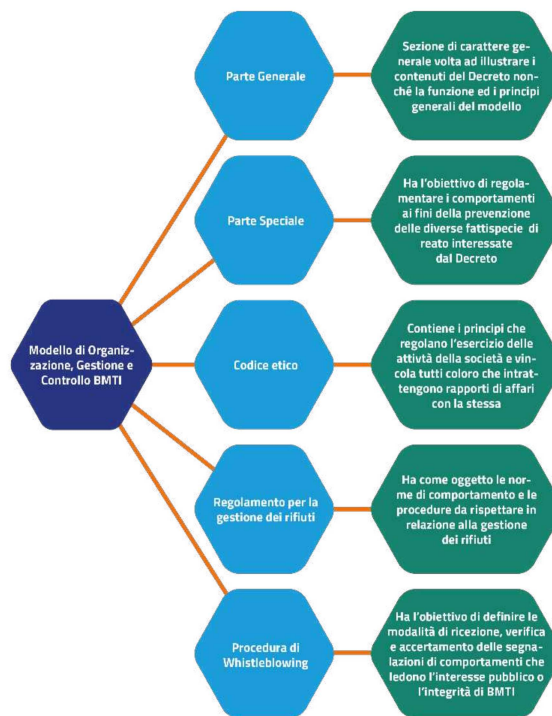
Modello di Organizzazione, Gestione e Controllo BMTI

Parte Generale

Sezione di carattere generale volta ad illustrare i contenuti del Decreto nonché la funzione ed i principi generali del modello

Parte Speciale

Ha l'obiettivo di regolamentare i comportamenti ai fini della prevenzione delle diverse fattispecie di reato interessate dal Decreto

Codice etico

Contiene i principi che regolano l'esercizio delle attività della società e vincola tutti coloro che intrattengono rapporti di affari con la stessa

Regolamento per la gestione dei rifiuti

Ha come oggetto le norme di comportamento e le procedure da rispettare in relazione alla gestione dei rifiuti

Procedura di Whistleblowing

Ha l'obiettivo di definire le modalità di ricezione, verifica e accertamento delle segnalazioni di comportamenti che ledono l'interesse pubblico o l'integrità di BMTI